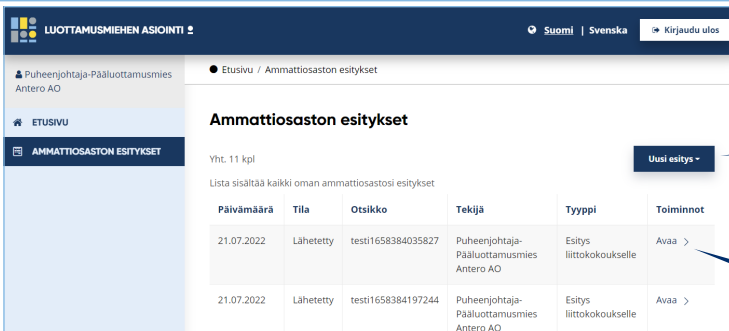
LUOTTAMUSMIEHEN ASIOINTI

Suomi | Svenska

Kirjaudu ulos

Puheenjohtaja-Pääluottamusmies Antero AO

ETUSIVU

AMMATTIOSASTON ESITYKSET

Etusivu / Ammattiosaston esitykset

Ammattiosaston esitykset

Yht. 11 kpl

Uusi esitys

Lista sisältää kaikki oman ammattiosastosi esitykset

| Päivämäärä | Tila | Otsikko | Tekijä | Tyyppi | Toiminnot |
|---|---|---|---|---|---|
| 21.07.2022 | Lähetetty | testi1658384035827 | Puheenjohtaja-Pääluottamusmies Antero AO | Esitys liittokokoukselle | Avaa |
| 21.07.2022 | Lähetetty | testi1658384197244 | Puheenjohtaja-Pääluottamusmies Antero AO | Esitys liittokokoukselle | Avaa |